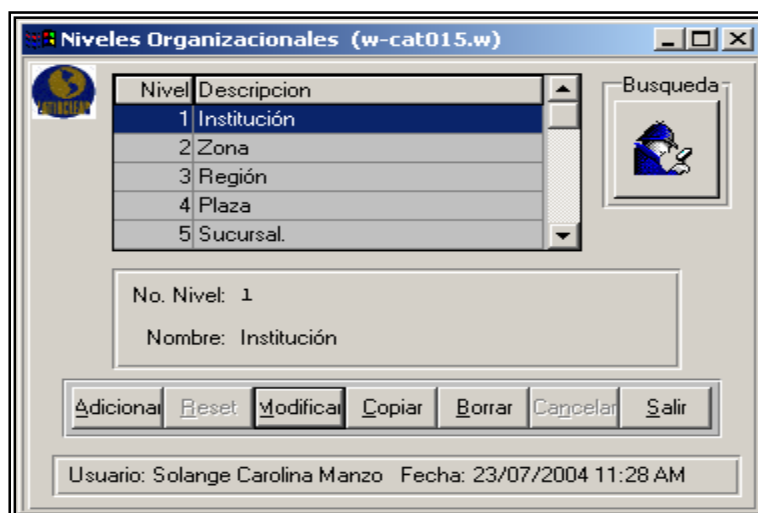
Niveles Organizacionales (w-cat015.w)

| Nivel | Descripcion |
|---|---|
| 1 | Institución |
| 2 | Zona |
| 3 | Región |
| 4 | Plaza |
| 5 | Sucursal. |

Busqueda

No. Nivel: 1

Nombre: Institución

Adicionar Reset Modificar Copiar Borrar Cancelar Salir

Usuario: Solange Carolina Manzo Fecha: 23/07/2004 11:28 AM